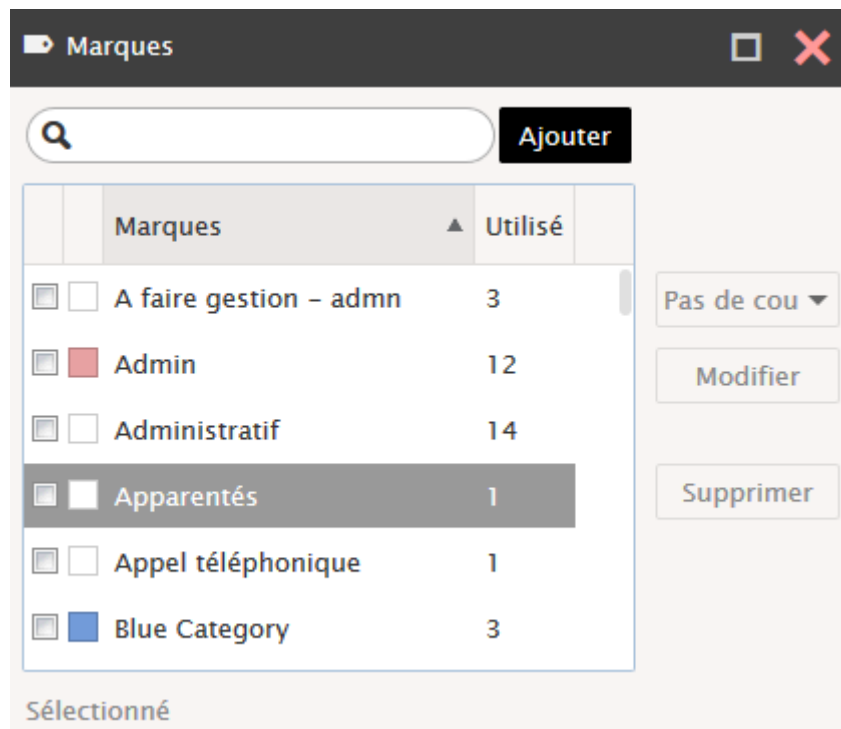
Marques

Ajouter

| | | Marques ▲ | Utilisé |
|---|---|---|---|
| | | A faire gestion - admn | 3 |
| | | Admin | 12 |
| | | Administratif | 14 |
| | | Apparentés | 1 |
| | | Appel téléphonique | 1 |
| | | Blue Category | 3 |

Pas de cou

Modifier

Supprimer

Sélectionné